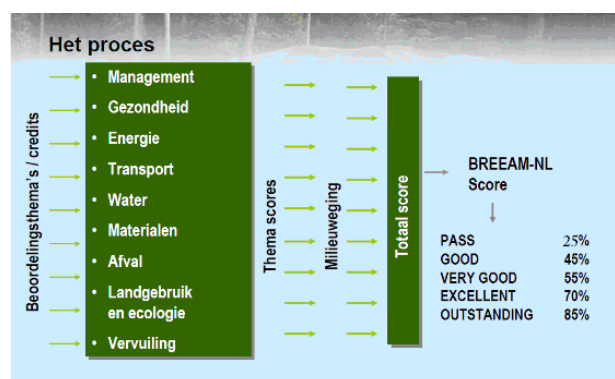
Het proces

Beoordelingsthema's / credits

- Management
- Gezondheid
- Energie
- Transport
- Water
- Materialen
- Afval
- Landgebruik en ecologie
- Vervuiling

Thema scores

Milieuweging

Total score

BREEAM-NL Score

| | |
|---|---|
| PASS | 25% |
| GOOD | 45% |
| VERY GOOD | 55% |
| EXCELLENT | 70% |
| OUTSTANDING | 85% |